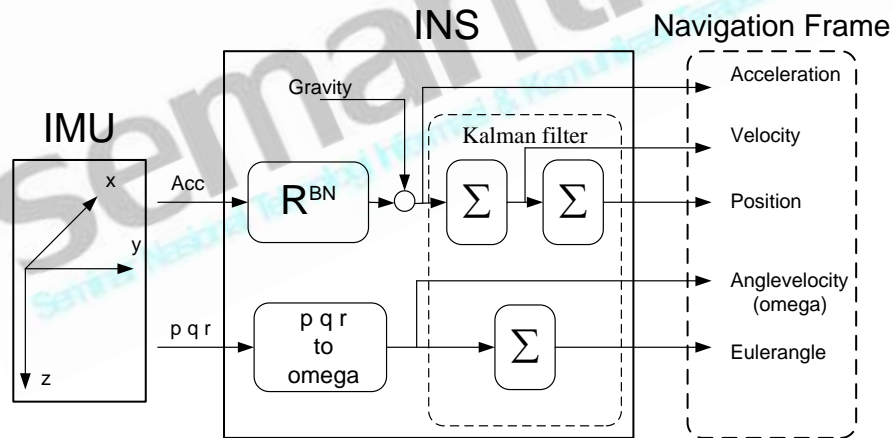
INS

Navigation Frame

IMU

Gravity

Kalman filter

Acceleration

Velocity

Position

Anglevelocity (omega)

Eulerangle

x

y

z

Acc

$R^{BN}$

$\sum$

$\sum$

p q r

p q r to omega

$\sum$

Semantic

Seminar Nasional Teknologi Informasi & Komunikasi Terapan